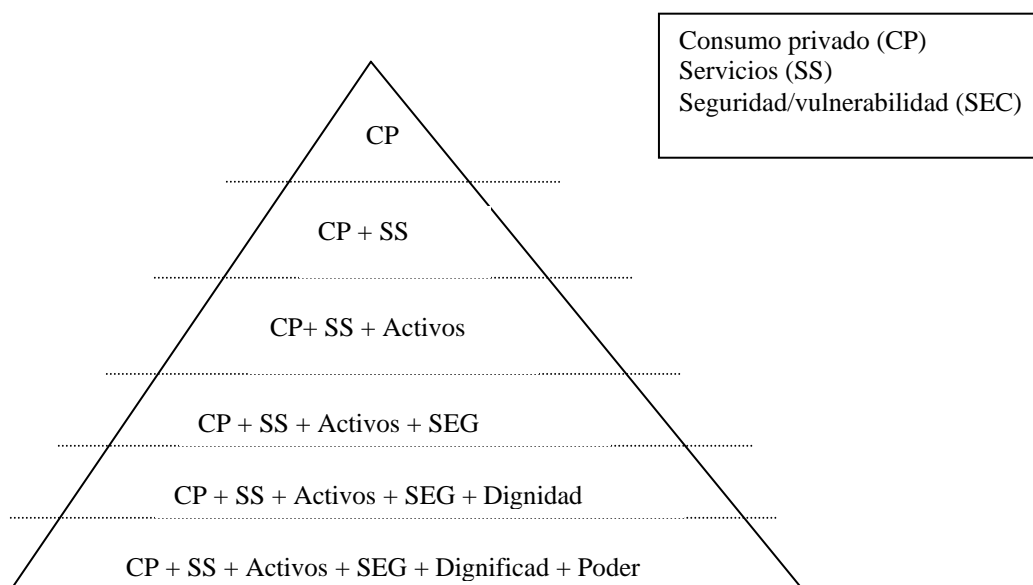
Consumo privado (CP)
Servicios (SS)
Seguridad/vulnerabilidad (SEC)

CP

CP + SS

CP+ SS + Activos

CP + SS + Activos + SEG

CP + SS + Activos + SEG + Dignidad

CP + SS + Activos + SEG + Dignificad + Poder